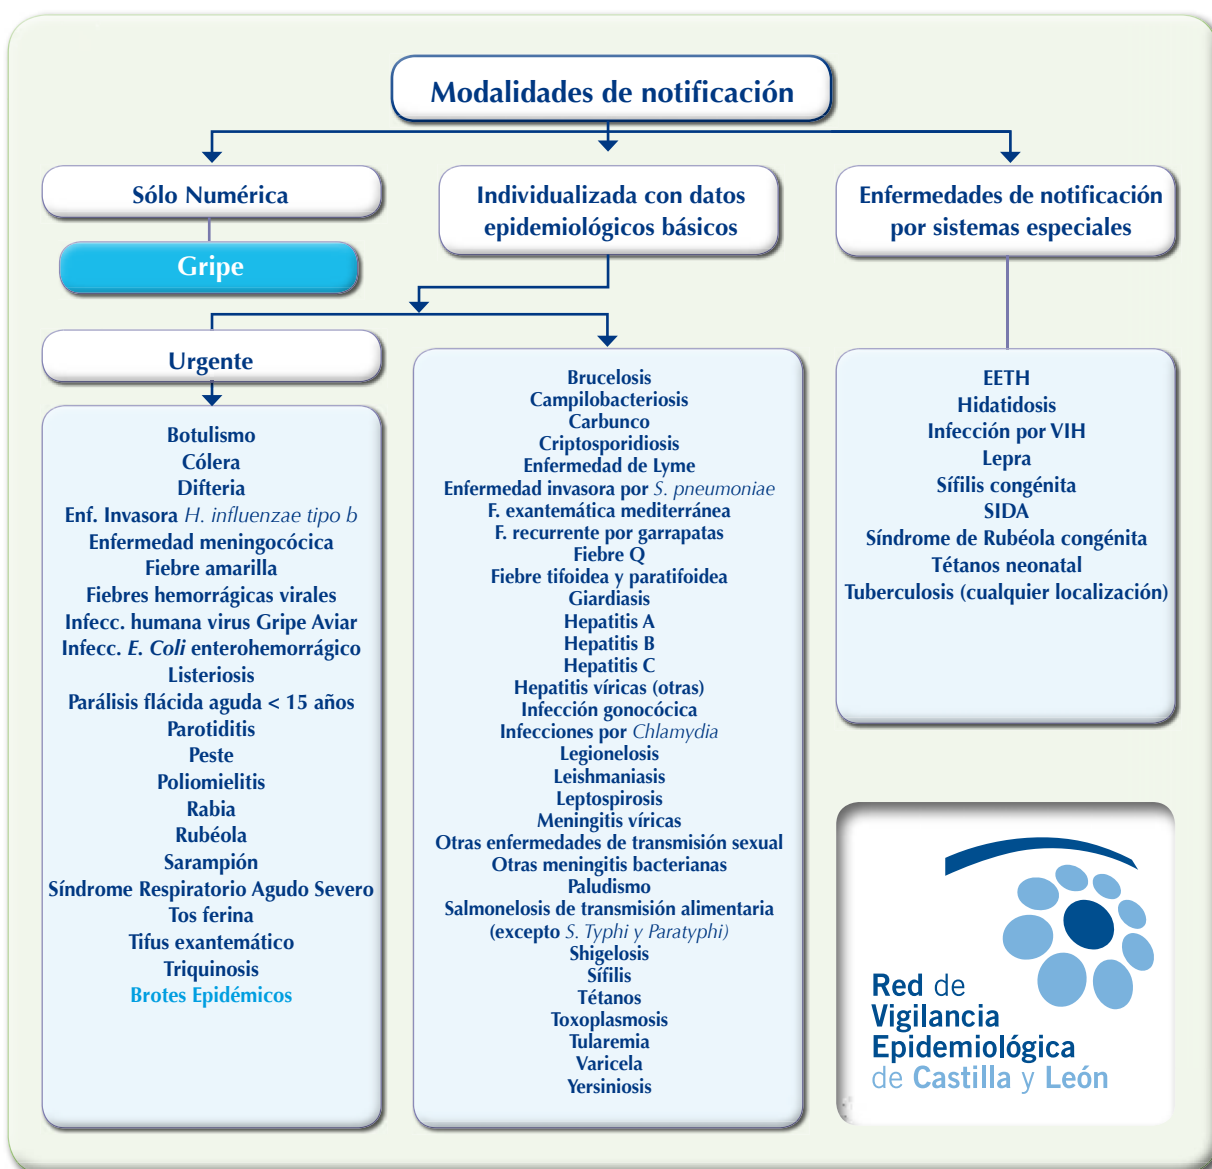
Modalidades de notificación

Sólo Numérica

Gripe

Individualizada con datos epidemiológicos básicos

Enfermedades de notificación por sistemas especiales

Urgente

Botulismo
Cólera
Difteria
Enf. Invasora H. influenzae tipo b
Enfermedad meningocócica
Fiebre amarilla
Fiebres hemorrágicas virales
Infecc. humana virus Gripe Aviar
Infecc. E. Coli enterohemorrágico
Listeriosis
Parálisis flácida aguda < 15 años
Parotiditis
Peste
Poliomielitis
Rabia
Rubéola
Sarampión
Síndrome Respiratorio Agudo Severo
Tos ferina
Tifus exantemático
Triquinosis
Brotes Epidémicos

Brucelosis
Campilobacteriosis
Carbunco
Criptosporidiosis
Enfermedad de Lyme
Enfermedad invasora por S. pneumoniae
F. exantemática mediterránea
F. recurrente por garrapatas
Fiebre Q
Fiebre tifoidea y paratifoidea
Giardiasis
Hepatitis A
Hepatitis B
Hepatitis C
Hepatitis víricas (otras)
Infección gonocócica
Infecciones por Chlamydia
Legionelosis
Leishmaniasis
Leptospirosis
Meningitis víricas
Otras enfermedades de transmisión sexual
Otras meningitis bacterianas
Paludismo
Salmonelosis de transmisión alimentaria (excepto S. Typhi y Paratyphi)
Shigelosis
Sífilis
Tétanos
Toxoplasmosis
Tularemia
Varicela
Yersiniosis

EETH
Hidatidosis
Infección por VIH
Lepra
Sífilis congénita
SIDA
Síndrome de Rubéola congénita
Tétanos neonatal
Tuberculosis (cualquier localización)

Red de Vigilancia Epidemiológica de Castilla y León